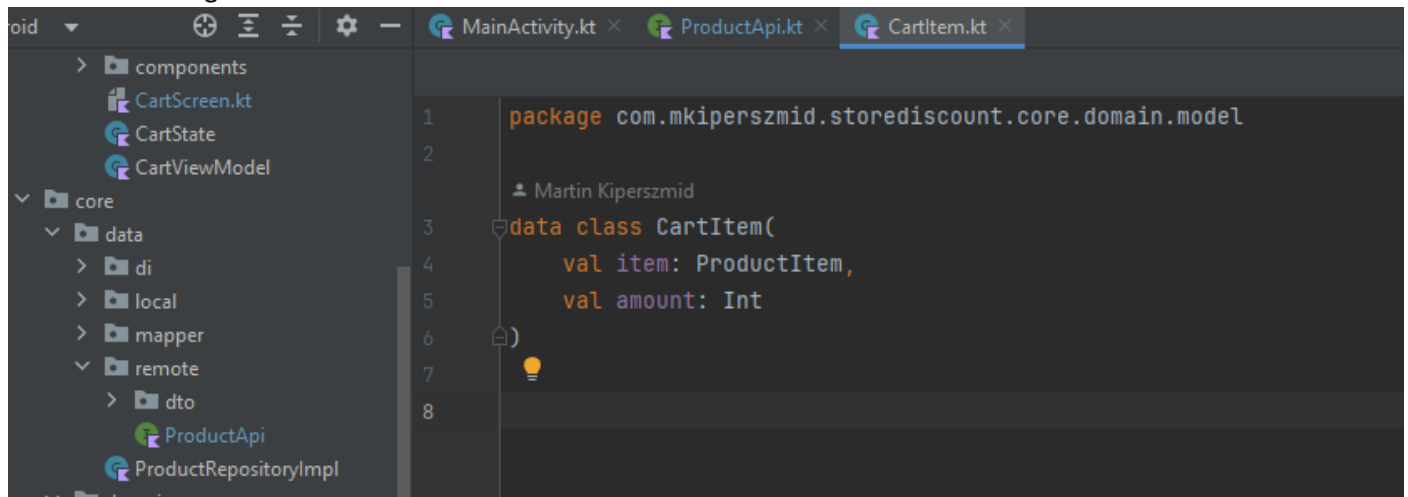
roid

components
CartScreen.kt
CartState
CartViewModel
core
data
di
local
mapper
remote
dto
ProductApi
ProductRepositoryImpl

MainActivity.kt × ProductApi.kt × CartItem.kt ×

1 package com.mkiperszmid.storediscount.core.domain.model
2
Martin Kiperszmid
3 data class CartItem(
4 val item: ProductItem,
5 val amount: Int
6 )
7
8